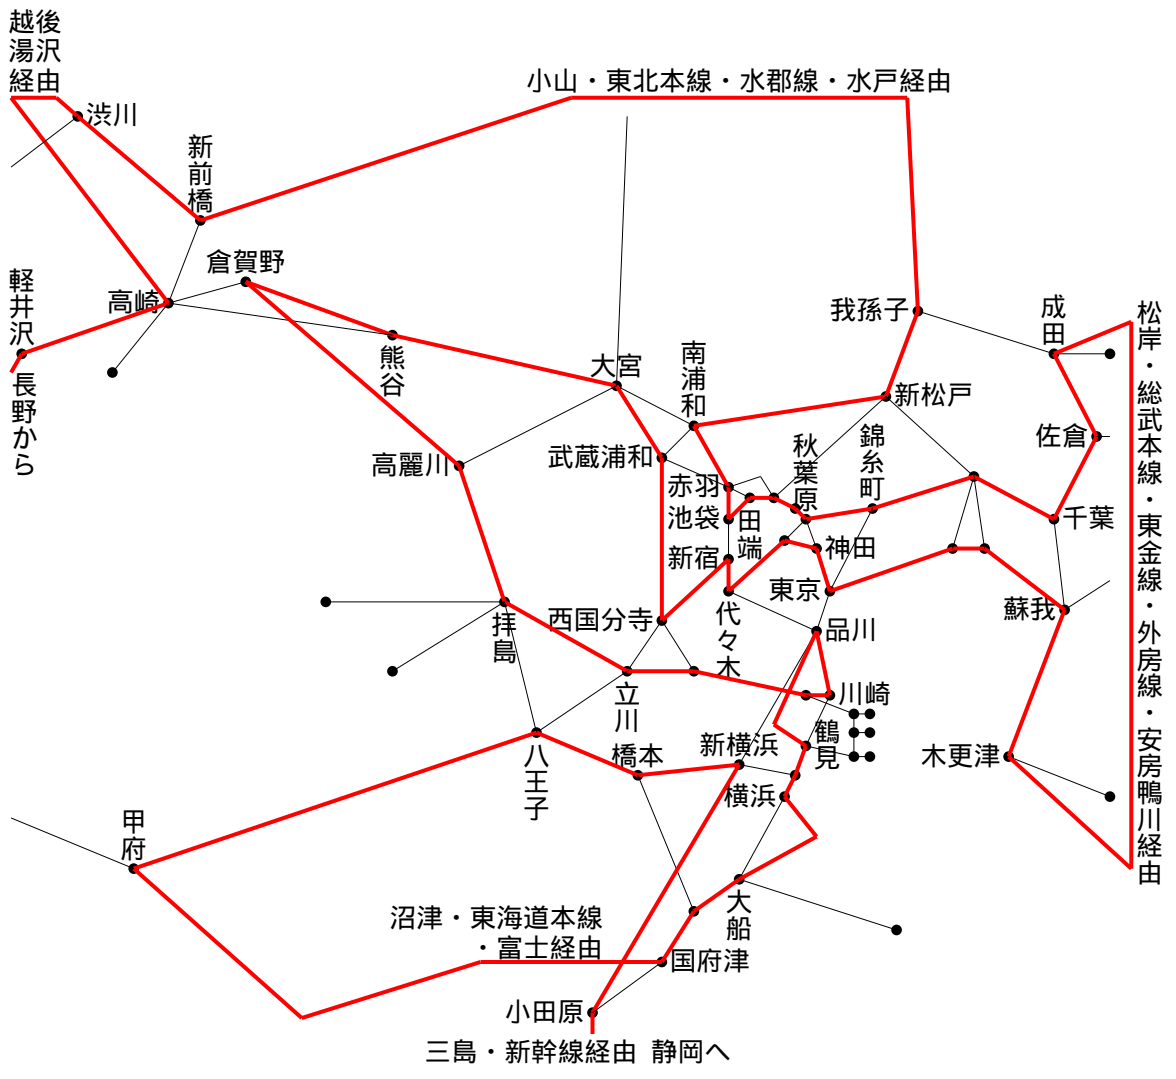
越後湯沢経由
渋川
小山・東北本線・水郡線・水戸経由
新前橋
倉賀野
軽井沢
長野から
高崎
熊谷
大宮
南浦和
我孫子
成田
松岸・総武本線・東金線・外房線・安房鴨川経由
新松戸
錦糸町
秋葉原
佐倉
武蔵浦和
高麗川
赤羽
池袋
田端
千葉
新宿
神田
東京
蘇我
西国分寺
拝島
代々木
品川
立川
川崎
八王子
橋本
新横浜
鶴見
木更津
横浜
甲府
大船
沼津・東海道本線・富士経由
国府津
小田原
三島・新幹線経由 静岡へ